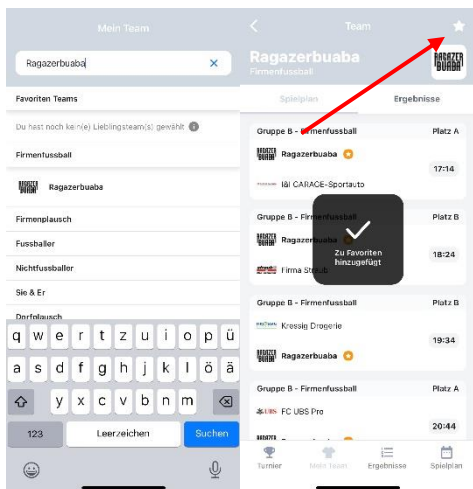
Mein Team

Ragazerbuaba

Favoriten Teams

Du hast noch kein(e) Lieblingsteam(s) gewählt

Firmenfussball

RAGAZER BUABA

Ragazerbuaba

Firmenplausch

Fussballer

Nichtfussballer

Sie & Er

Dorfplausch

q w e r t z u i o p ü

a s d f g h j k l ö ä

y x c v b n m

123

Leerzeichen

Suchen

Team

Ragazerbuaba

Firmenfussball

RAGAZER BUABA

Spielplan

Ergebnisse

Gruppe B - Firmenfussball

Platz A

RAGAZER BUABA Ragazerbuaba

17:14

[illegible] Iäl CARACE-Sportauto

Gruppe B - Firmenfussball

Platz B

RAGAZER BUABA Ragazerbuaba

Zu Favoriten hinzugefügt

18:24

Firma Straub

Gruppe B - Firmenfussball

Platz B

Kressig Drogerie

19:34

RAGAZER BUABA Ragazerbuaba

Gruppe B - Firmenfussball

Platz A

UBS FC UBS Pro

20:44

Turnier

Mein Team

Ergebnisse

Spielplan